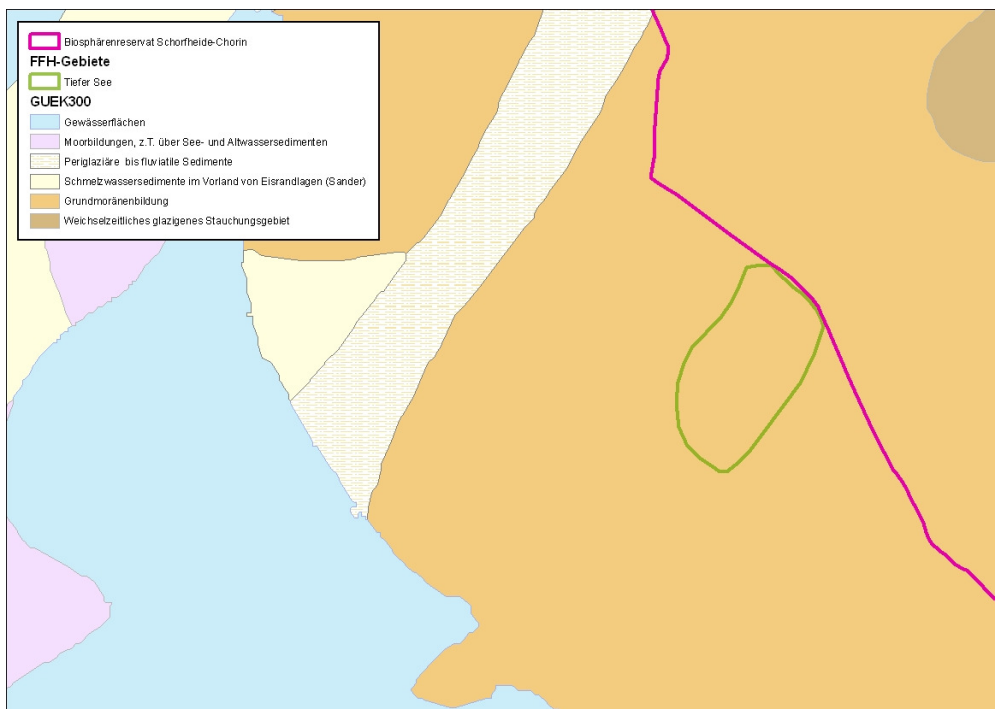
Biosphärenreservat Schorfheide-Chorin
FFH-Gebiete
Tiefer See
GUEK300
Gewässerflächen
Moorbildungen, z.T. über See- und Altwassersedimenten
Periglaziäre bis fluviatile Sedimente
Schmelzwassersedimente im Vorland von Eisrandlagen (Sander)
Grundmoränenbildung
Weichselzeitliches glazigenes Stauchungsgebiet